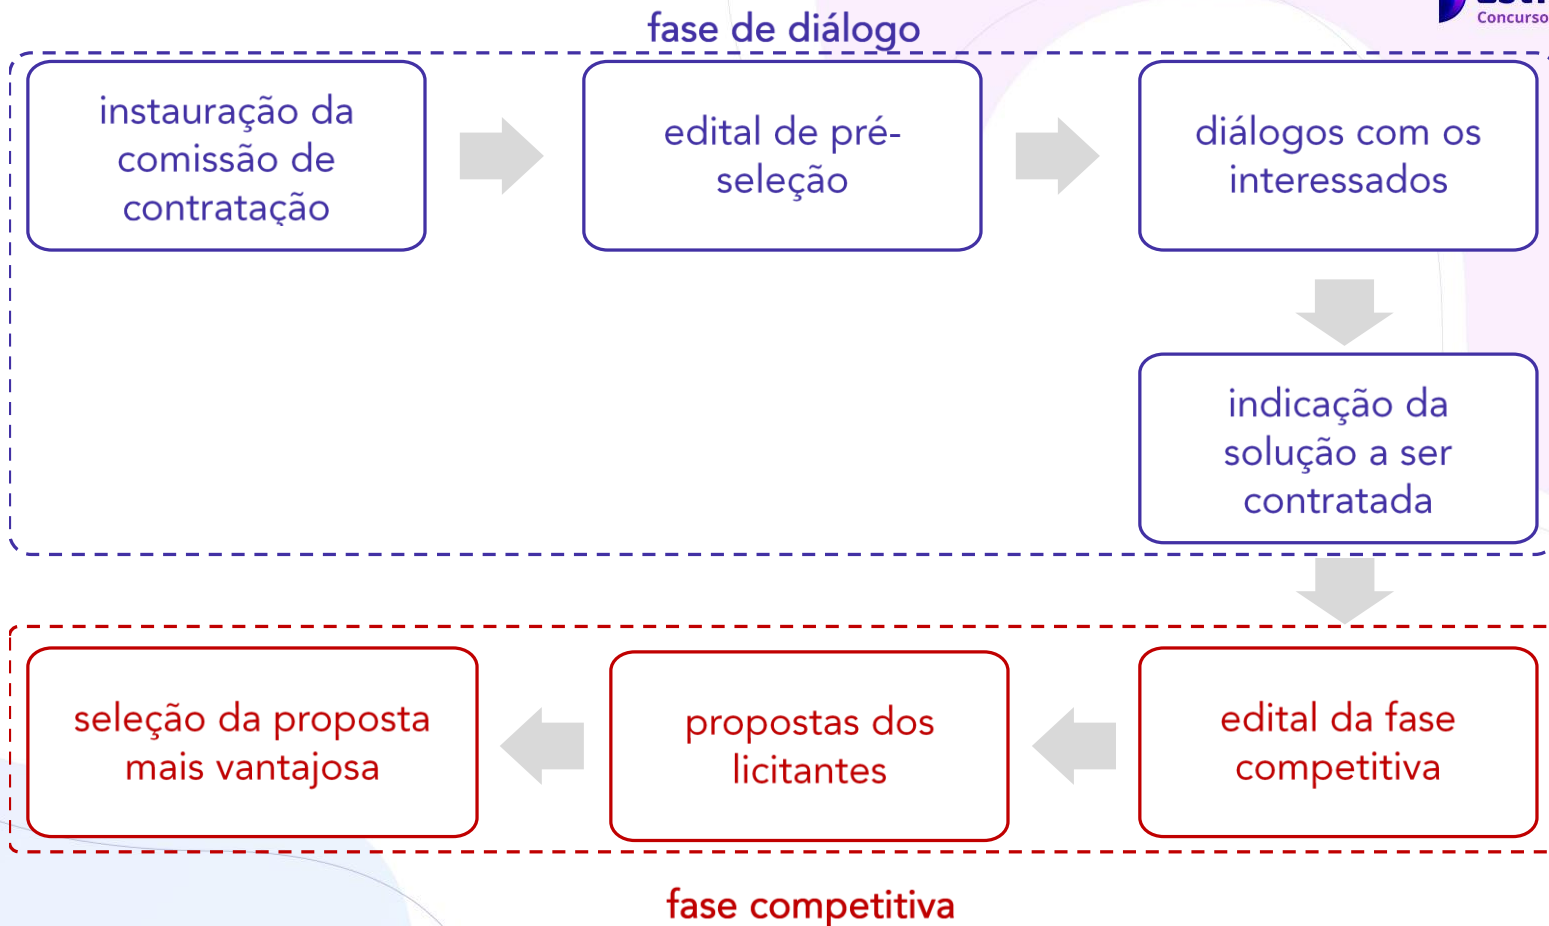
fase de diálogo

Concurso

instauração da comissão de contratação

edital de pré-seleção

diálogos com os interessados

indicação da solução a ser contratada

edital da fase competitiva

propostas dos licitantes

seleção da proposta mais vantajosa

fase competitiva